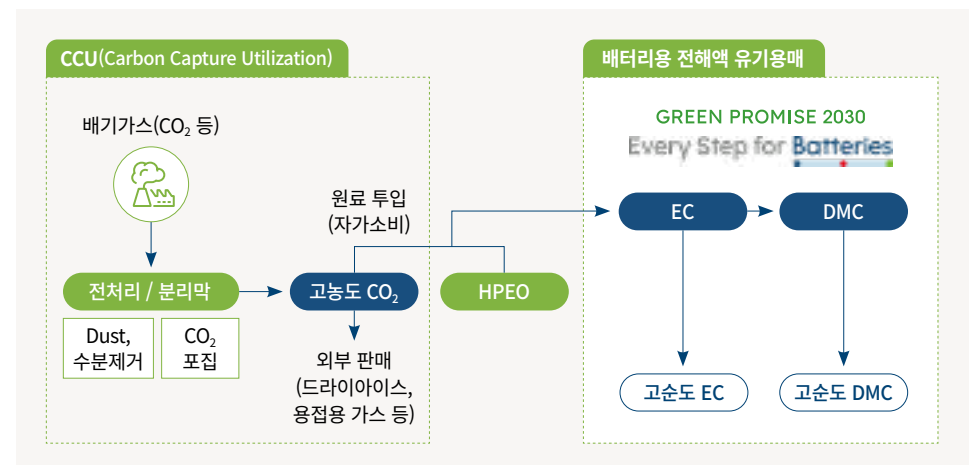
CCU(Carbon Capture Utilization)

배기가스($CO_2$ 등)

전처리 / 분리막

Dust, 수분제거

$CO_2$ 포집

원료 투입 (자가소비)

고농도 $CO_2$

HPEO

외부 판매 (드라이아이스, 용접용 가스 등)

배터리용 전해액 유기용매

GREEN PROMISE 2030

Every Step for Batteries

EC

DMC

고순도 EC

고순도 DMC